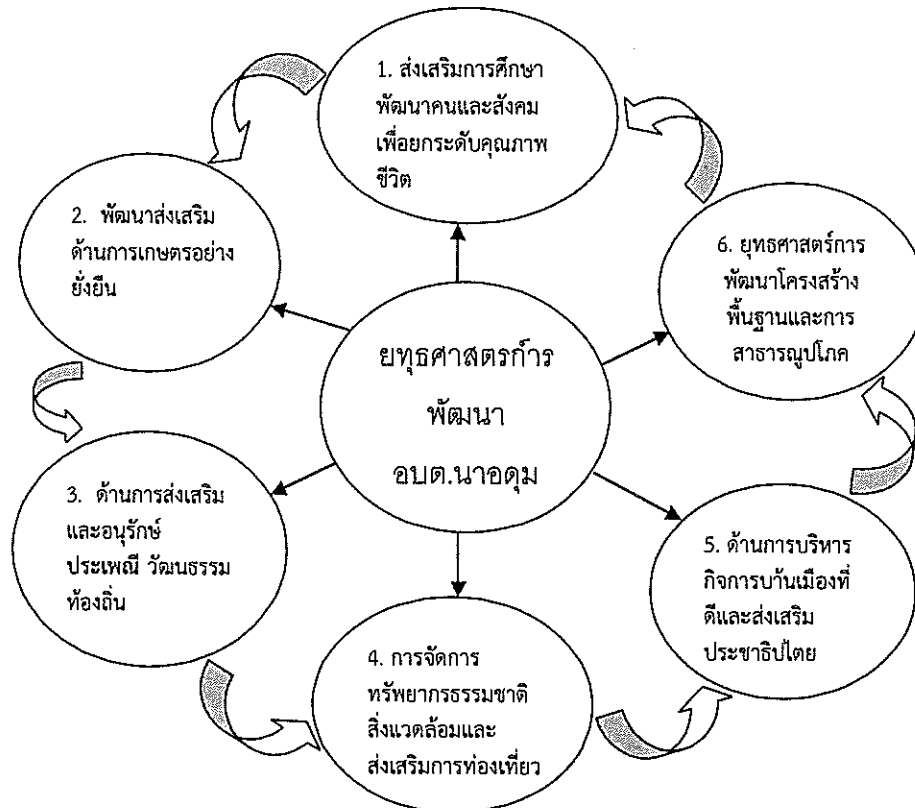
1. ส่งเสริมการศึกษา พัฒนาคนและสังคม เพื่อยกระดับคุณภาพ ชีวิต

2. พัฒนาส่งเสริม ด้านการเกษตรอย่าง ยั่งยืน

6. ยุทธศาสตร์การ พัฒนาโครงสร้าง พื้นฐานและการ สาธารณูปโภค

ยุทธศาสตร์การ พัฒนา อบต.นาอดุม

3. ด้านการส่งเสริม และอนุรักษ์ ประเพณี วัฒนธรรม ท้องถิ่น

5. ด้านการบริหาร กิจการบ้านเมืองที่ ดีและส่งเสริม ประชาธิปไตย

4. การจัดการ ทรัพยากรธรรมชาติ สิ่งแวดล้อมและ ส่งเสริมการท่องเที่ยว